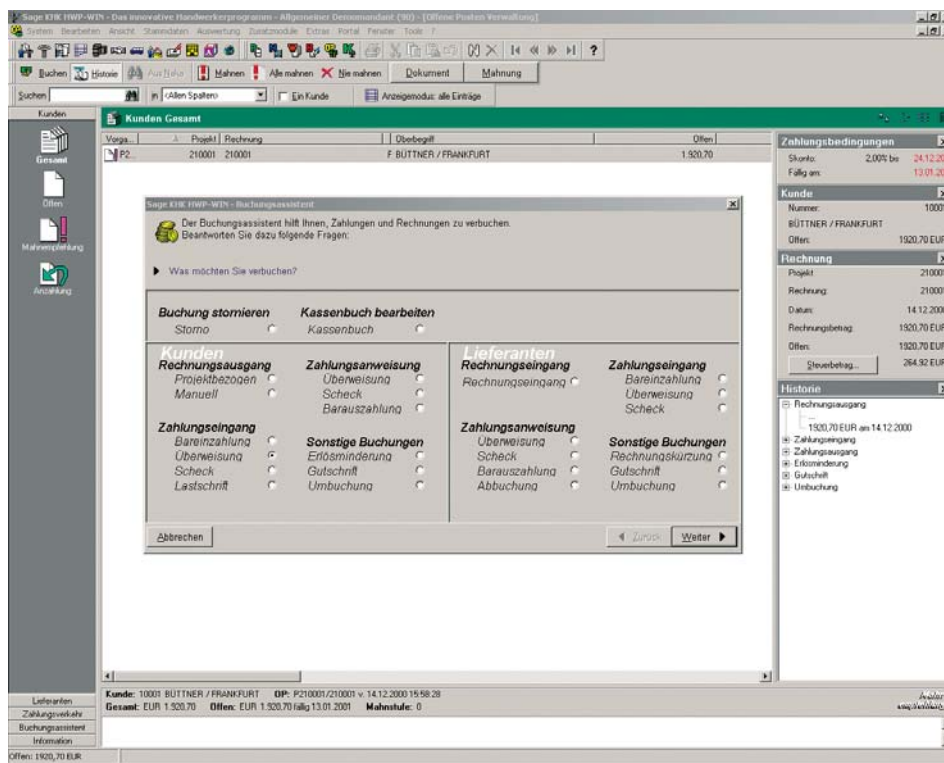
Sage KHK HWP-WIN - Das innovative Handwerkerprogramm - Allgemeiner Demomandant (90) - [Offene Posten Verwaltung]

System Bearbeiten Ansicht Stammdaten Auswertung Zusatzmodule Extras Portal Fenster Tools ?

Buchen Historie Ausgleich Mahnen Alle mahnen Nie mahnen Dokument Mahnung

Suchen in <Allen Spalten> Ein Kunde Anzeigemodus: alle Einträge

Kunden

Gesamt

Offen

Mahnempfehlung

Anzahlung

Kunden Gesamt

| Vorga... | Projekt | Rechnung | Oberbegriff | Offen |
|---|---|---|---|---|
| P2... | 210001 | 210001 | F BÜTTNER / FRANKFURT | 1.920,70 |

Zahlungsbedingungen
Skonto: 2,00% bis 24.12.20
Fällig am: 13.01.20

Kunde
Nummer: 1000
BÜTTNER / FRANKFURT
Offen: 1920,70 EUR

Rechnung
Projekt 21000
Rechnung: 21000
Datum: 14.12.200
Rechnungsbetrag: 1920,70 EUR
Offen: 1920,70 EUR
Steuerbetrag... 264,92 EUR

Historie
Rechnungsausgang
1920,70 EUR am 14.12.2000
Zahlungseingang
Zahlungsausgang
Erlösminderung
Gutschrift
Umbuchung

Sage KHK HWP-WIN - Buchungsassistent

Der Buchungsassistent hilft Ihnen, Zahlungen und Rechnungen zu verbuchen. Beantworten Sie dazu folgende Fragen:

Was möchten Sie verbuchen?

Buchung stornieren
Storno

Kassenbuch bearbeiten
Kassenbuch

Kunden

Rechnungsausgang
Projektbezogen
Manuell

Zahlungsanweisung
Überweisung
Scheck
Barauszahlung

Zahlungseingang
Bareinzahlung
Überweisung
Scheck
Lastschrift

Sonstige Buchungen
Erlösminderung
Gutschrift
Umbuchung

Lieferanten

Rechnungseingang
Rechnungseingang

Zahlungseingang
Bareinzahlung
Überweisung
Scheck

Zahlungsanweisung
Überweisung
Scheck
Barauszahlung
Abbuchung

Sonstige Buchungen
Rechnungskürzung
Gutschrift
Umbuchung

Abbrechen

Zurück Weiter

Lieferanten
Zahlungsverkehr
Buchungsassistent
Information

Kunde: 10001 BÜTTNER / FRANKFURT OP: P210001/210001 v. 14.12.2000 15:58:28
Gesamt: EUR 1.920,70 Offen: EUR 1.920,70 fällig 13.01.2001 Mahnstufe: 0

Offen: 1920,70 EUR